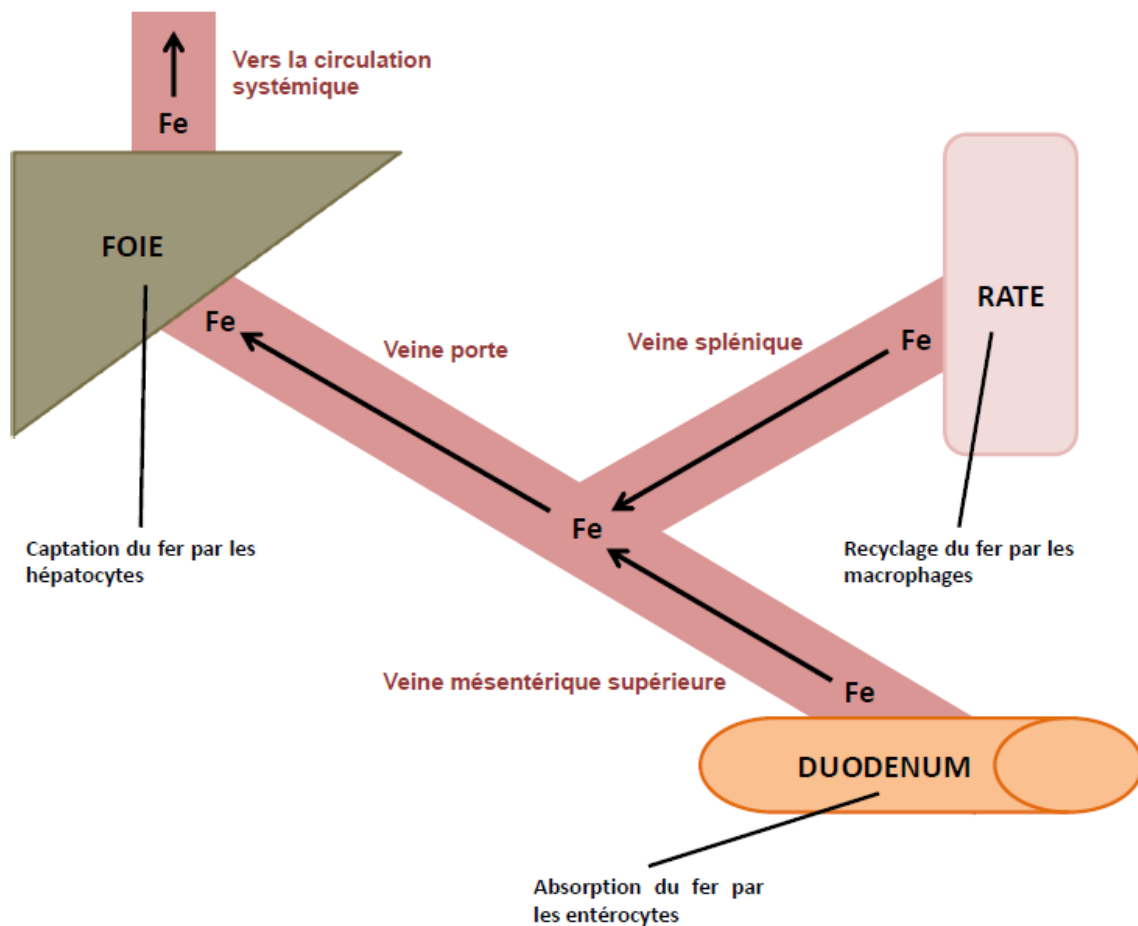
Fe

Vers la circulation systémique

FOIE

RATE

Fe

Veine porte

Veine splénique

Fe

Fe

Captation du fer par les hépatocytes

Recyclage du fer par les macrophages

Veine mésentérique supérieure

Fe

DUODENUM

Absorption du fer par les entérocytes